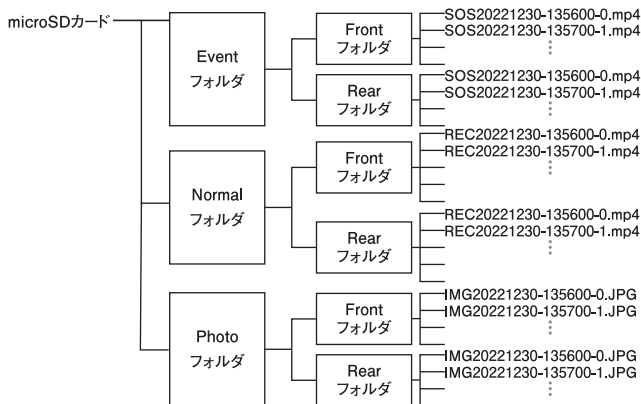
microSDカード

Event
フォルダ

Front
フォルダ

SOS20221230-135600-0.mp4
SOS20221230-135700-1.mp4

Rear
フォルダ

SOS20221230-135600-0.mp4
SOS20221230-135700-1.mp4

Normal
フォルダ

Front
フォルダ

REC20221230-135600-0.mp4
REC20221230-135700-1.mp4

Rear
フォルダ

REC20221230-135600-0.mp4
REC20221230-135700-1.mp4

Photo
フォルダ

Front
フォルダ

IMG20221230-135600-0.JPG
IMG20221230-135700-1.JPG

Rear
フォルダ

IMG20221230-135600-0.JPG
IMG20221230-135700-1.JPG